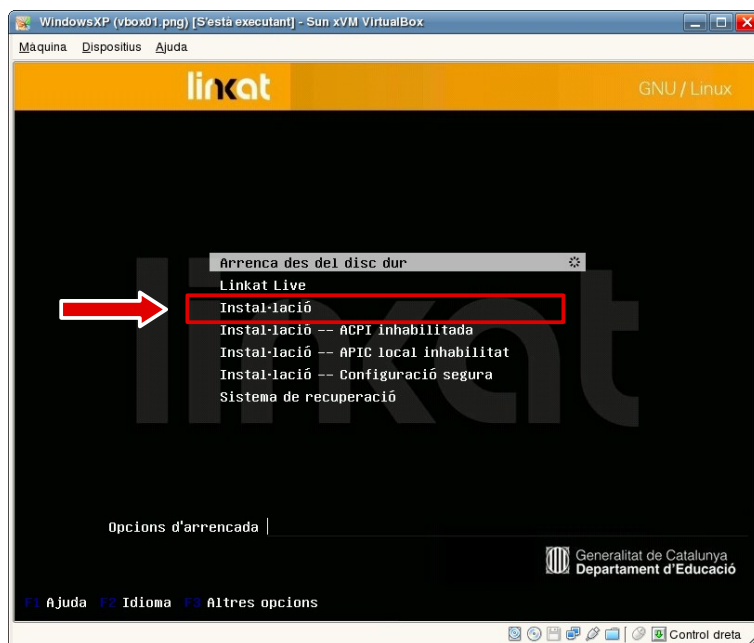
WindowsXP (vbox01.png) [S'està executant] - Sun xVM VirtualBox

Màquina Dispositius Ajuda

linkat

GNU / Linux

Arrenca des del disc dur
Linkat Live
Instal·lació
Instal·lació -- ACPI inhabilitada
Instal·lació -- APIC local inhabilitat
Instal·lació -- Configuració segura
Sistema de recuperació

Opcions d'arrencada

Generalitat de Catalunya
Departament d'Educació

F1 Ajuda F2 Idioma F3 Altres opcions

Control dreta